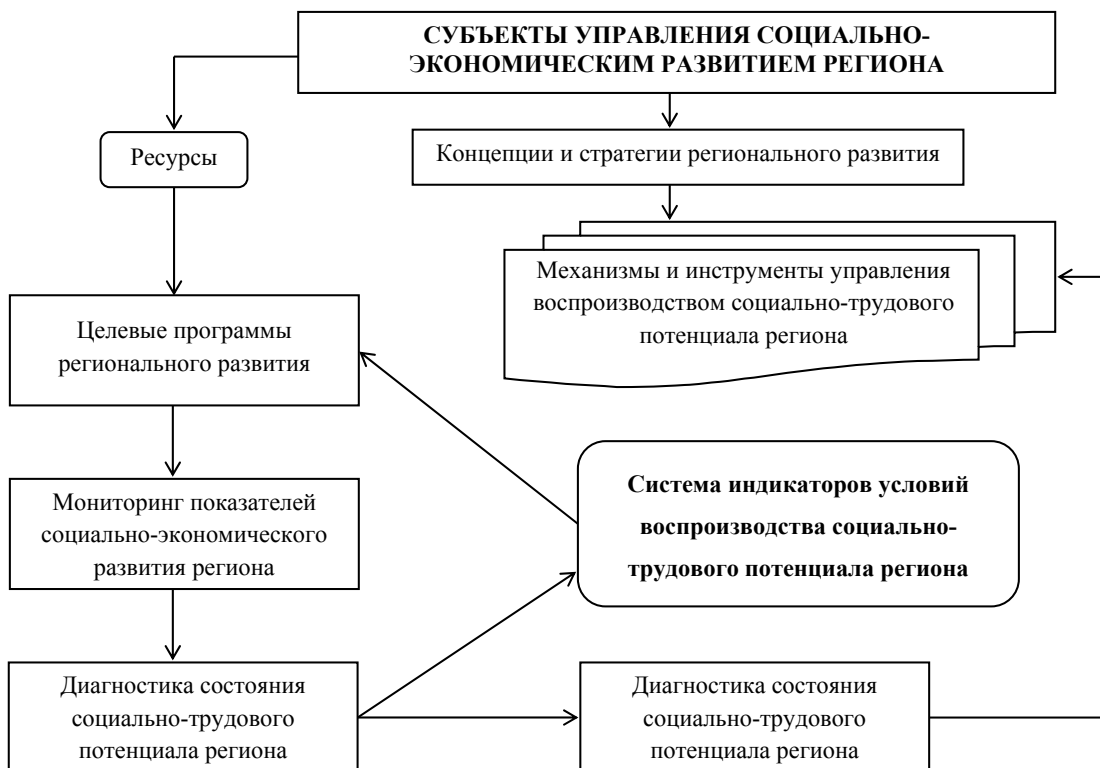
СУБЪЕКТЫ УПРАВЛЕНИЯ СОЦИАЛЬНО-ЭКОНОМИЧЕСКИМ РАЗВИТИЕМ РЕГИОНА

Ресурсы

Концепции и стратегии регионального развития

Механизмы и инструменты управления воспроизводством социально-трудового потенциала региона

Целевые программы регионального развития

Мониторинг показателей социально-экономического развития региона

Система индикаторов условий воспроизводства социально-трудового потенциала региона

Диагностика состояния социально-трудового потенциала региона

Диагностика состояния социально-трудового потенциала региона